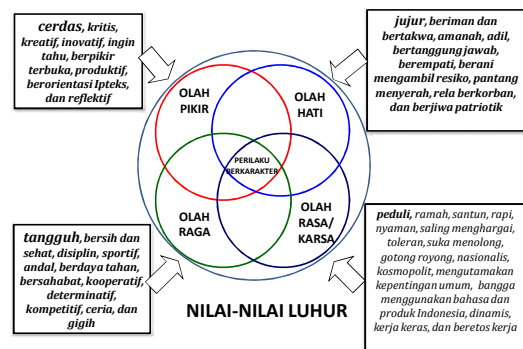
cerdas, kritis, kreatif, inovatif, ingin tahu, berpikir terbuka, produktif, berorientasi Ipteks, dan reflektif

jujur, beriman dan bertakwa, amanah, adil, bertanggung jawab, berempati, berani mengambil resiko, pantang menyerah, rela berkorban, dan berjiwa patriotik

OLAH PIKIR

OLAH HATI

PERILAKU BERKARAKTER

OLAH RAGA

OLAH RASA/ KARSA

tangguh, bersih dan sehat, disiplin, sportif, andal, berdaya tahan, bersahabat, kooperatif, determinatif, kompetitif, ceria, dan gigih

peduli, ramah, santun, rapi, nyaman, saling menghargai, toleran, suka menolong, gotong royong, nasionalis, kosmopolit, mengutamakan kepentingan umum, bangga menggunakan bahasa dan produk Indonesia, dinamis, kerja keras, dan beretos kerja

NILAI-NILAI LUHUR